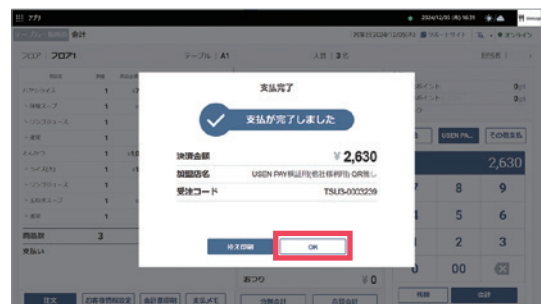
支払完了

支払が完了しました

決済金額 ¥ 2,630

加盟店名 USEN PAY検証用(株式会社ARB) QR決済

受注コード TSUS-0333239

控え印刷

OK

会計

フロア：フロア1

テーブル：A1

人数：3名

商品数 3

支払い

おつり ¥ 0

USEN PAY

その他支払

2,630

7 8 9

4 5 6

1 2 3

0 00

注文

お客様情報設定

会計伝票印刷

支払メモ

精算

合計